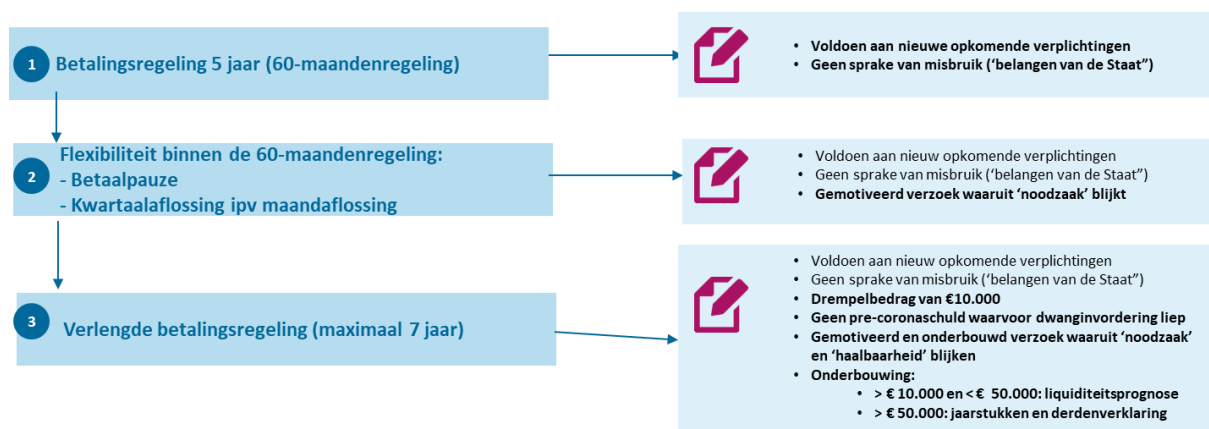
1 Betalingsregeling 5 jaar (60-maandenregeling)

- Voldoen aan nieuwe opkomende verplichtingen
- Geen sprake van misbruik (‘belangen van de Staat”)

2 Flexibiliteit binnen de 60-maandenregeling:
- Betaalpauze
- Kwartaalaflossing ipv maandaflossing

- Voldoen aan nieuw opkomende verplichtingen
- Geen sprake van misbruik (‘belangen van de Staat”)
- Gemotiveerd verzoek waaruit ‘noodzaak’ blijkt

3 Verlengde betalingsregeling (maximaal 7 jaar)

- Voldoen aan nieuw opkomende verplichtingen
- Geen sprake van misbruik (‘belangen van de Staat”)
- Drempelbedrag van €10.000
- Geen pre-coronaschuld waarvoor dwanginvordering liep
- Gemotiveerd en onderbouwd verzoek waaruit ‘noodzaak’ en ‘haalbaarheid’ blijken
- Onderbouwing:
  - > € 10.000 en < € 50.000: liquiditeitsprognose
  - > € 50.000: jaarstukken en derdenverklaring